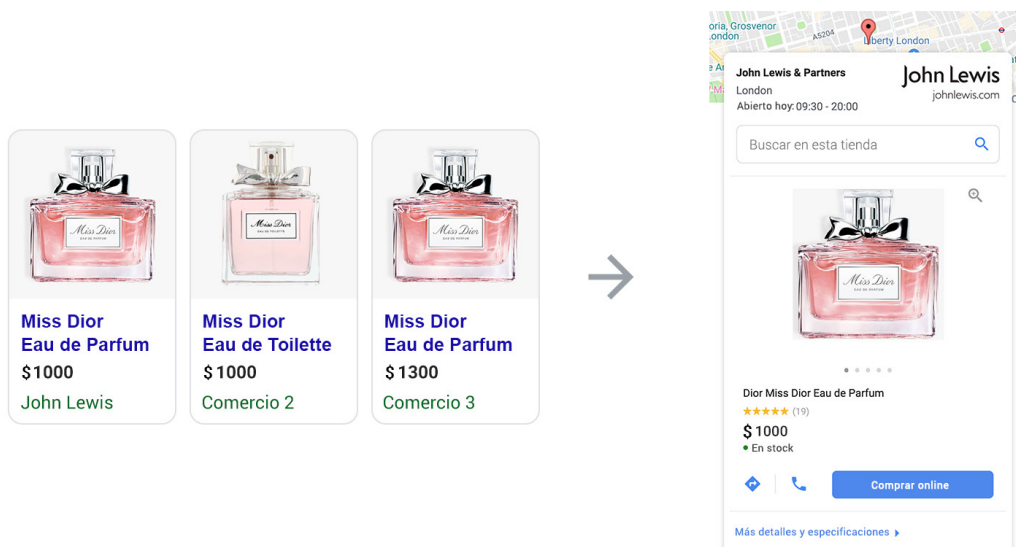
Miss Dior
EAU DE PARFUM

Miss Dior
Eau de Parfum
$1000
John Lewis

Miss Dior
EAU DE TOILETTE

Miss Dior
Eau de Toilette
$1000
Comercio 2

Miss Dior
EAU DE PARFUM

Miss Dior
Eau de Parfum
$1300
Comercio 3

oria, Grosvenor
ondon
A5204
Liberty London

John Lewis & Partners
London
Abierto hoy: 09:30 - 20:00
John Lewis
johnlewis.com

Buscar en esta tienda

Miss Dior

Dior Miss Dior Eau de Parfum
★★★★★ (19)
$1000
En stock

Comprar online

Más detalles y especificaciones